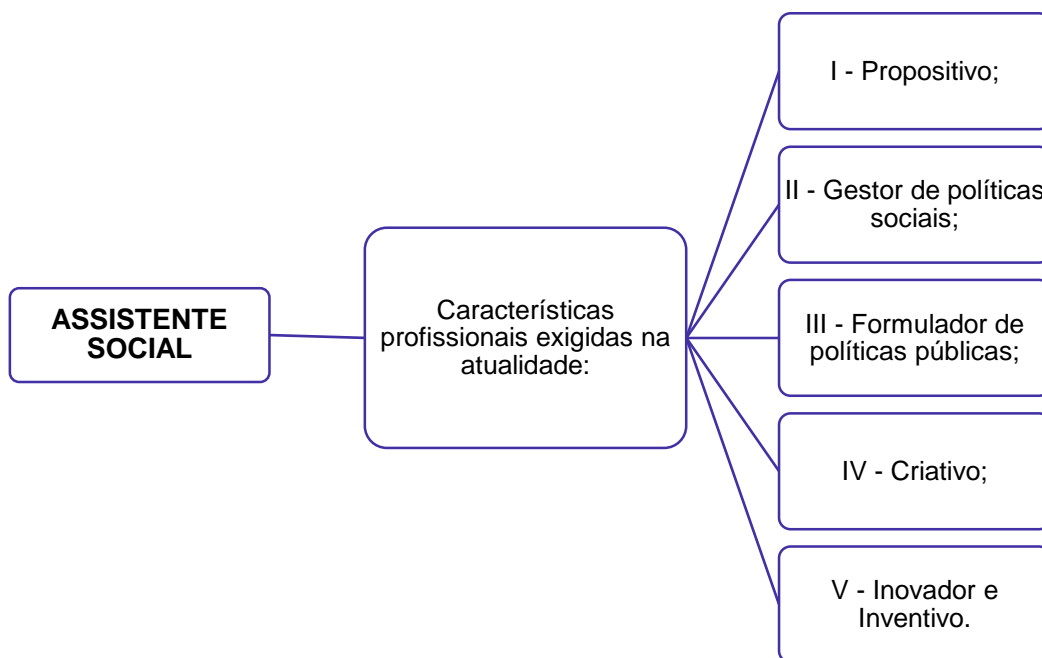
ASSISTENTE SOCIAL

Características profissionais exigidas na atualidade:

I - Propositivo;

II - Gestor de políticas sociais;

III - Formulador de políticas públicas;

IV - Criativo;

V - Inovador e Inventivo.